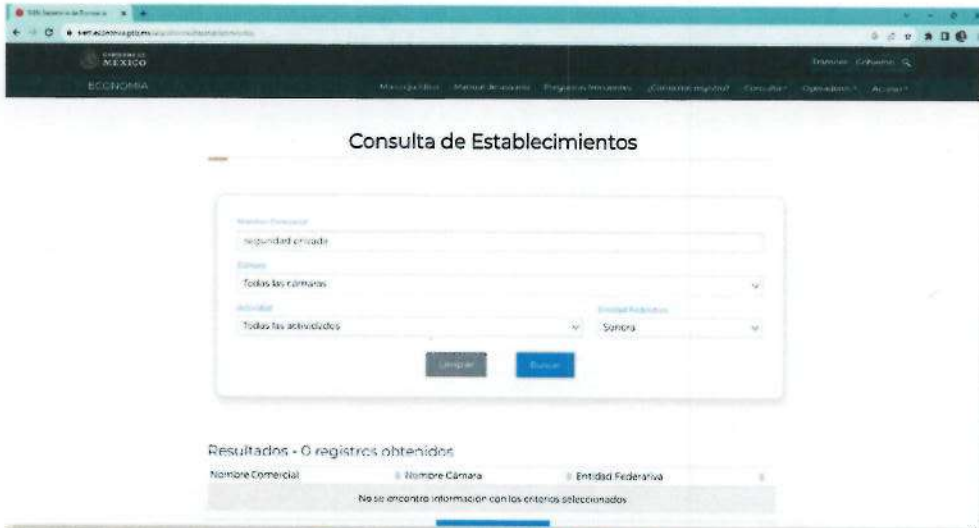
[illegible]

MÉXICO

ECONOMÍA

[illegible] Trámites Gobierno

Consulta de Establecimientos

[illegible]
seguridad privada

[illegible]
Todas las cámaras

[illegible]
Todas las actividades

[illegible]
Sonora

Limpiar Buscar

Resultados - 0 registros obtenidos

| Nombre Comercial | Nombre Cámara | Entidad Federativa |
|---|---|---|
| No se encontró información con los criterios seleccionados | | |